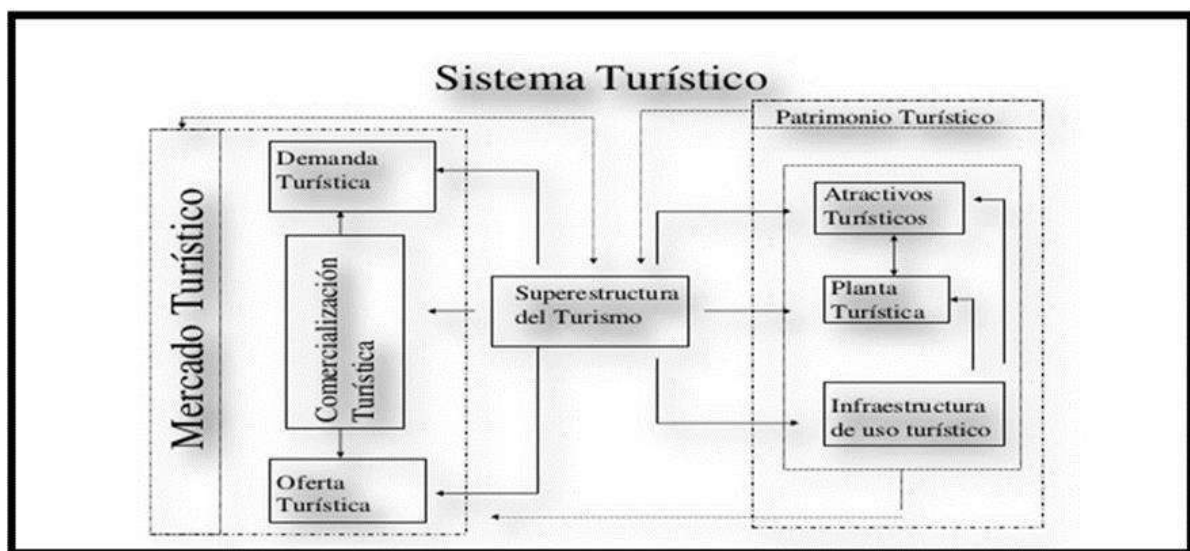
Sistema Turístico

Mercado Turístico

Demanda Turística

Comercialización Turística

Oferta Turística

Superestructura del Turismo

Patrimonio Turístico

Atractivos Turísticos

Planta Turística

Infraestructura de uso turístico